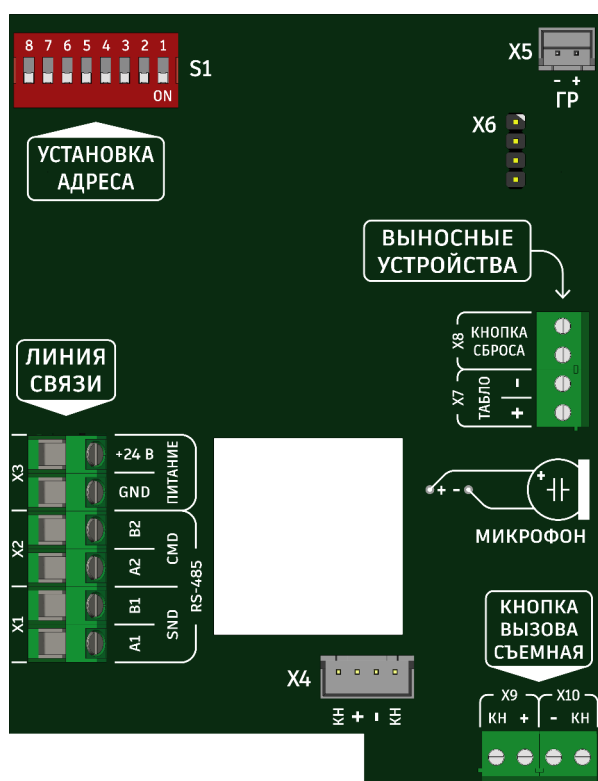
8 7 6 5 4 3 2 1
ON
S1

X5
- +
ГР

X6

УСТАНОВКА АДРЕСА

ВЫНОСНЫЕ УСТРОЙСТВА

X8
КНОПКА СБРОСА

X7
ТАБЛО
-
+

ЛИНИЯ СВЯЗИ

X3
+24 В
GND
ПИТАНИЕ

X2
B2
A2
CMD

X1
B1
A1
SND
RS-485

+ -
МИКРОФОН

КНОПКА ВЫЗОВА СЪЕМНАЯ

X4
КН + - КН

X9
КН +
X10
- КН